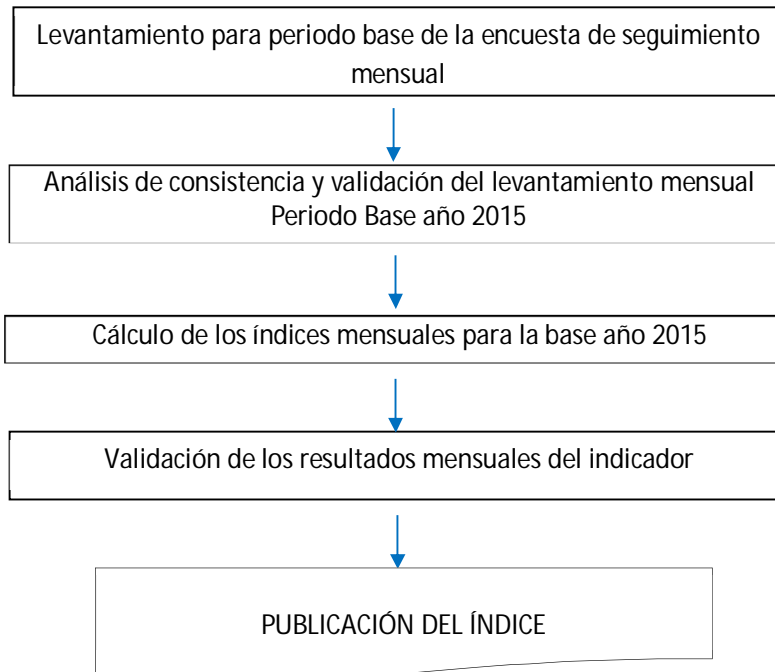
Levantamiento para periodo base de la encuesta de seguimiento mensual

Análisis de consistencia y validación del levantamiento mensual Periodo Base año 2015

Cálculo de los índices mensuales para la base año 2015

Validación de los resultados mensuales del indicador

PUBLICACIÓN DEL ÍNDICE